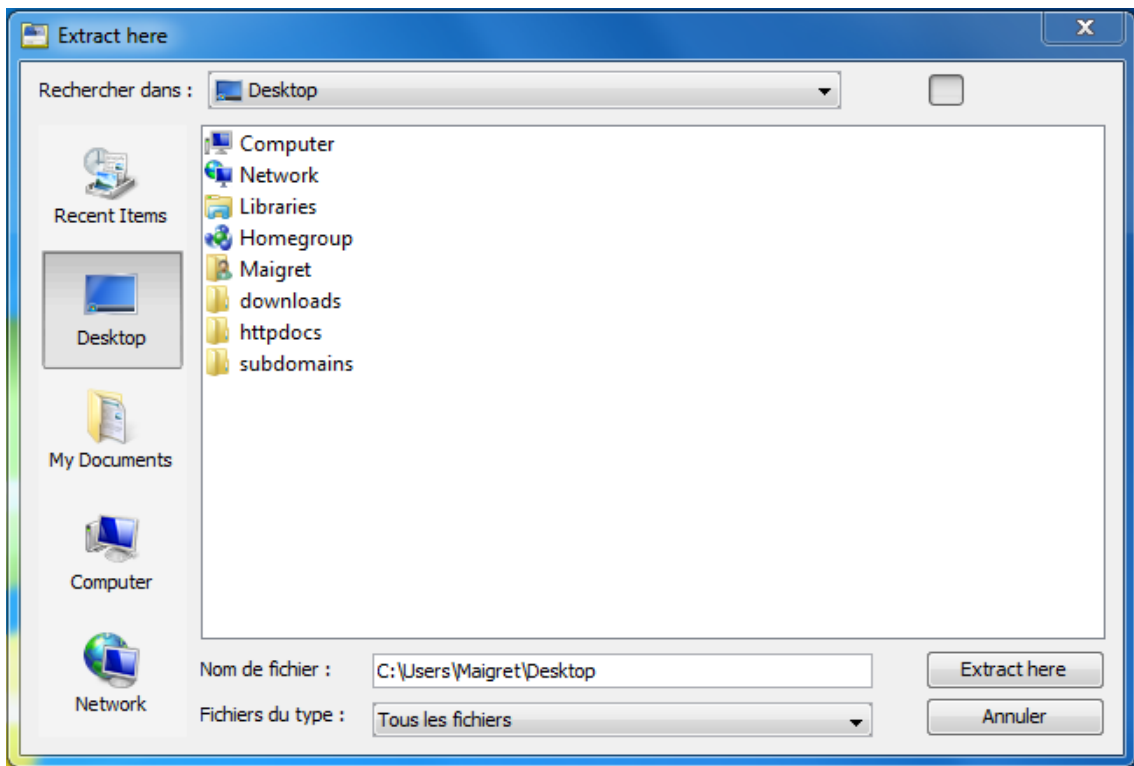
Extract here

Rechercher dans : Desktop

Recent Items
Desktop
My Documents
Computer
Network

Computer
Network
Libraries
Homegroup
Maigret
downloads
httpdocs
subdomains

Nom de fichier : C:\Users\Maigret\Desktop
Extract here

Fichiers du type : Tous les fichiers
Annuler